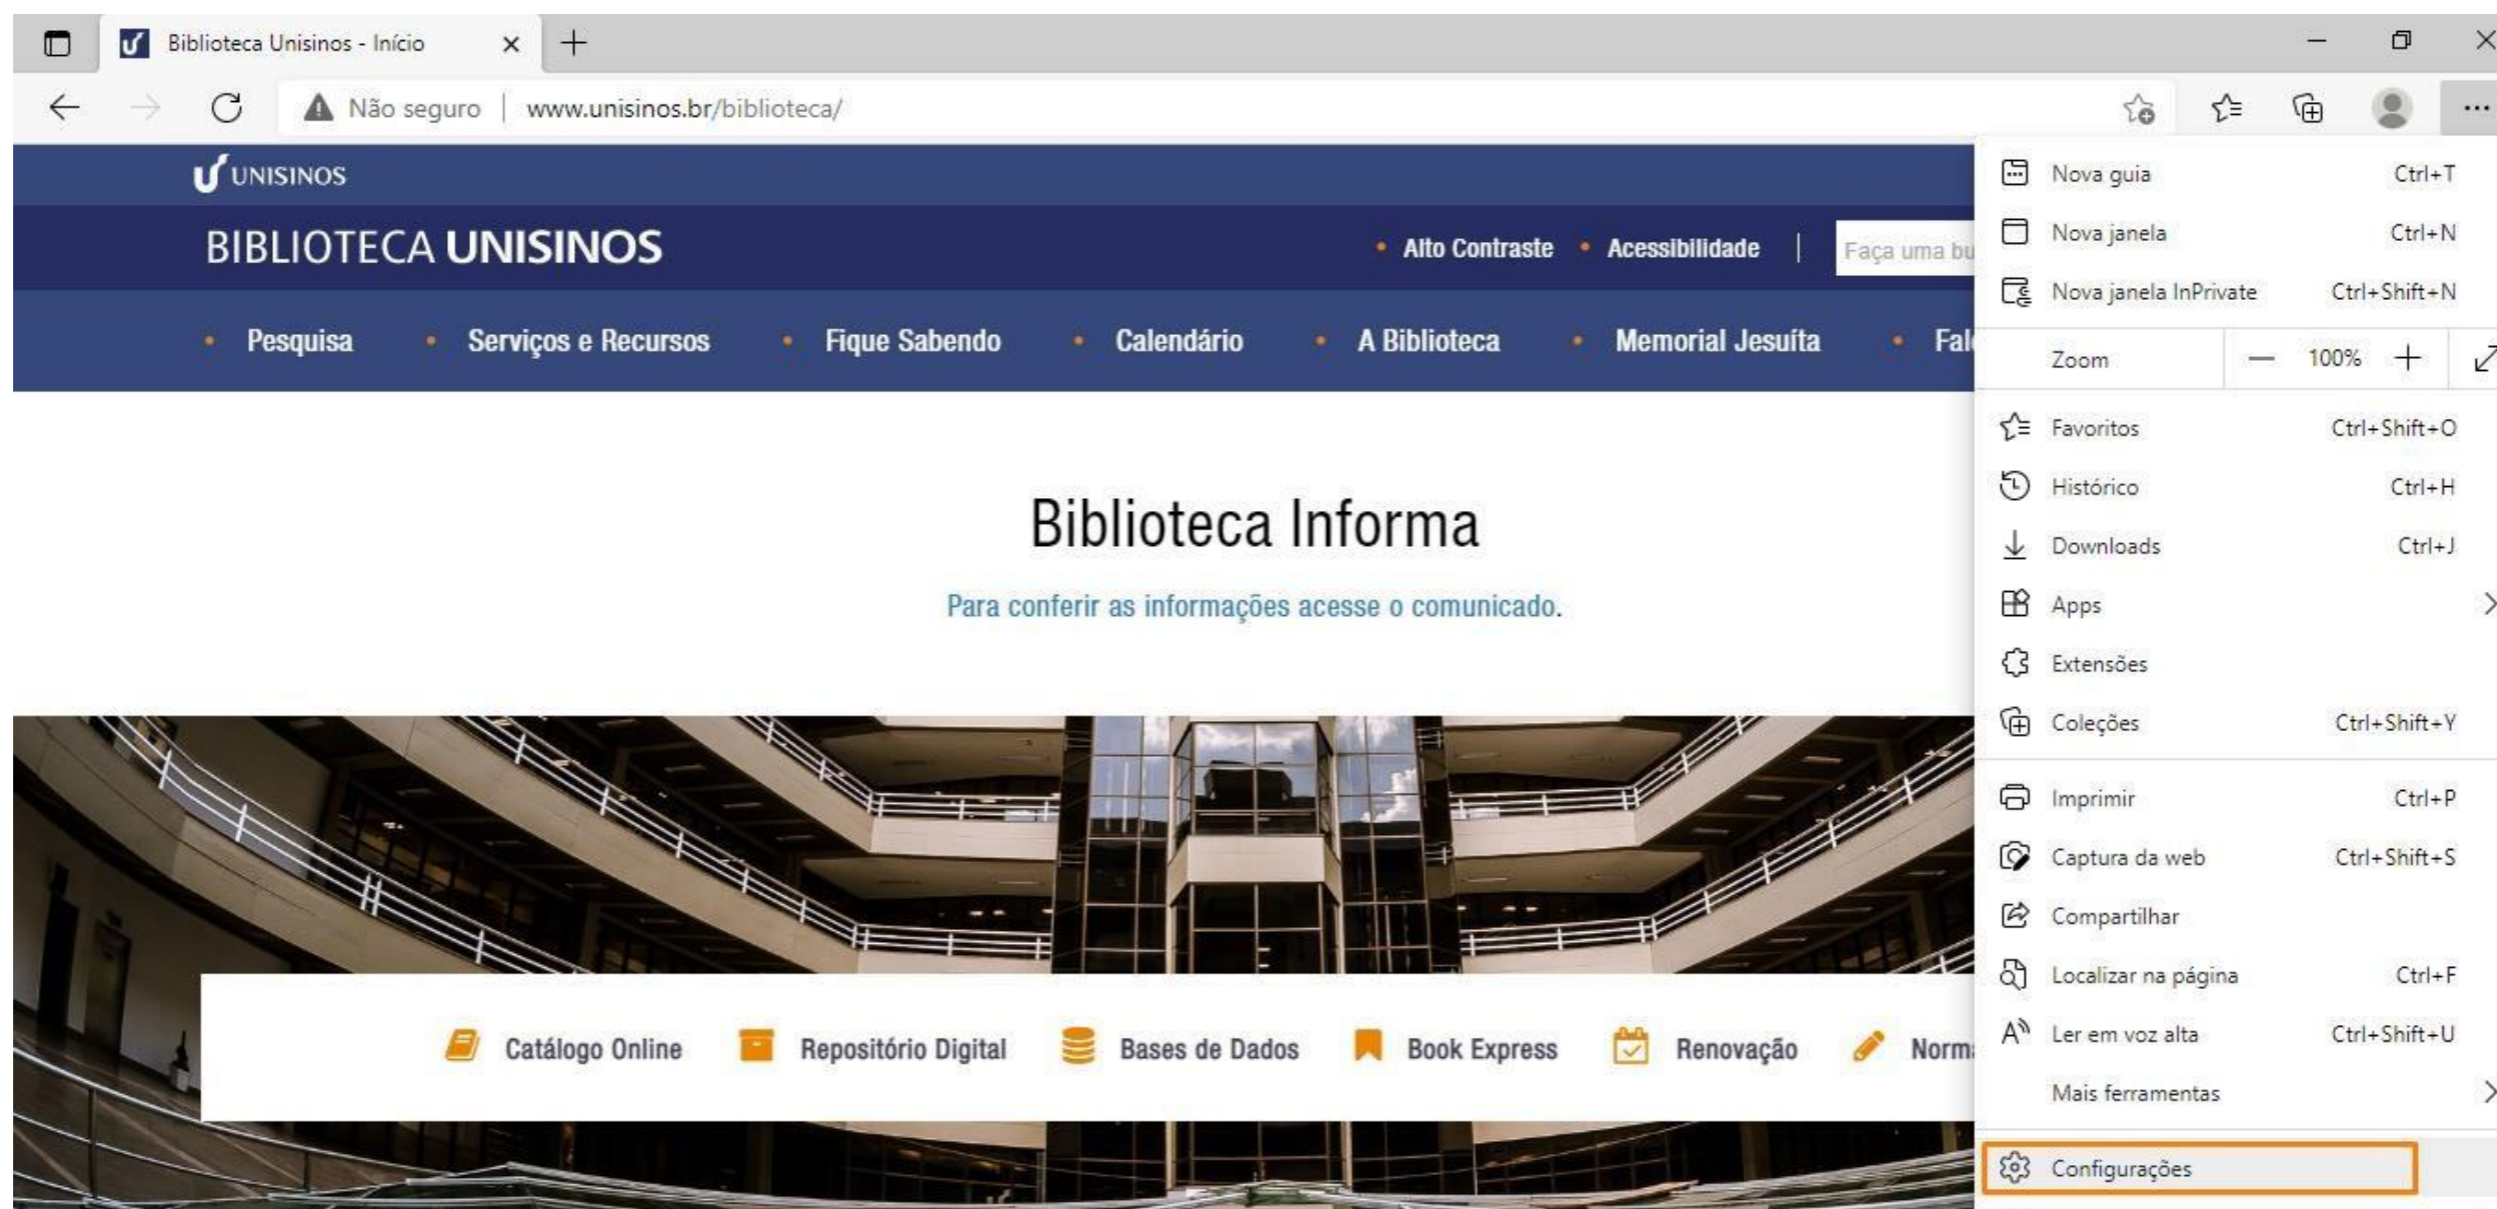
Biblioteca Unisinos - Início

Não seguro | www.unisinos.br/biblioteca/

UNISINOS

BIBLIOTECA UNISINOS

• Alto Contraste • Acessibilidade |

Faça uma bu

• Pesquisa • Serviços e Recursos • Fique Sabendo • Calendário • A Biblioteca • Memorial Jesuíta • Fal

Biblioteca Informa

Para conferir as informações acesse o comunicado.

Catálogo Online | Repositório Digital | Bases de Dados | Book Express | Renovação | Norm

| | |
|---|---|
| Nova guia | Ctrl+T |
| Nova janela | Ctrl+N |
| Nova janela InPrivate | Ctrl+Shift+N |
| Zoom | — 100% + |
| Favoritos | Ctrl+Shift+O |
| Histórico | Ctrl+H |
| Downloads | Ctrl+J |
| Apps | |
| Extensões | |
| Coleções | Ctrl+Shift+Y |
| Imprimir | Ctrl+P |
| Captura da web | Ctrl+Shift+S |
| Compartilhar | |
| Localizar na página | Ctrl+F |
| Ler em voz alta | Ctrl+Shift+U |
| Mais ferramentas | |
| Configurações | |